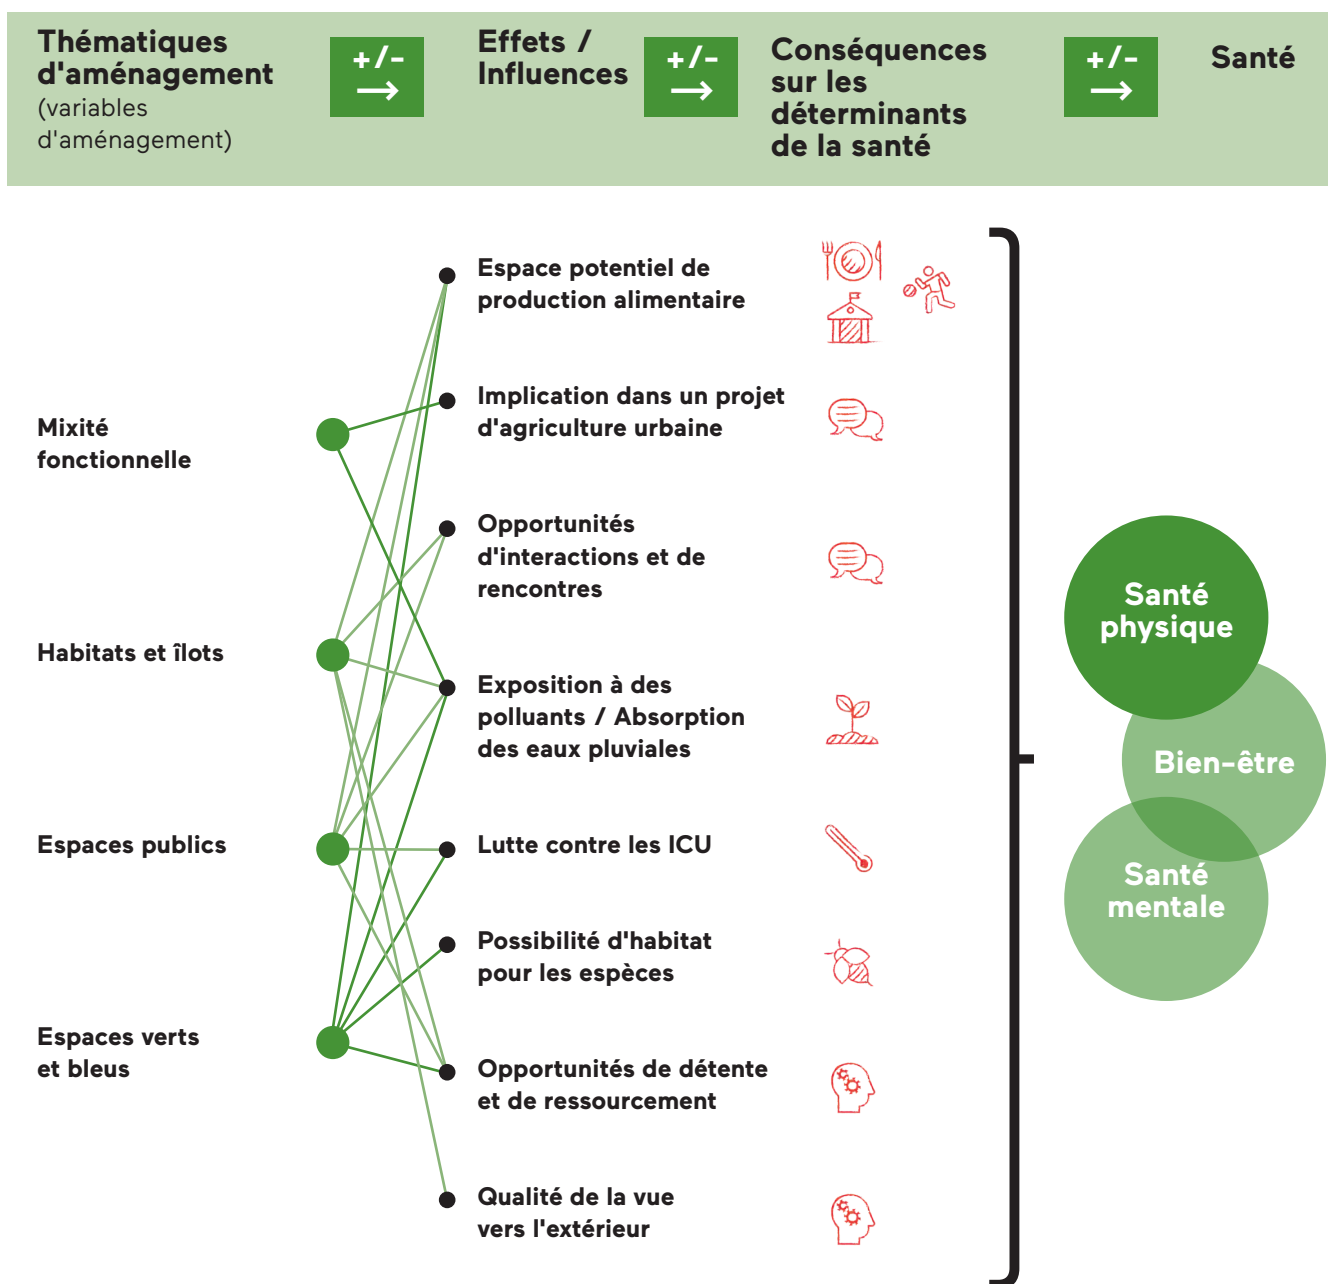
Thématiques d'aménagement (variables d'aménagement)

+/- →

Effets / Influences

+/- →

Conséquences sur les déterminants de la santé

+/- →

Santé

Mixité fonctionnelle

Habitats et îlots

Espaces publics

Espaces verts et bleus

Espace potentiel de production alimentaire

Implication dans un projet d'agriculture urbaine

Opportunités d'interactions et de rencontres

Exposition à des polluants / Absorption des eaux pluviales

Lutte contre les ICU

Possibilité d'habitat pour les espèces

Opportunités de détente et de ressourcement

Qualité de la vue vers l'extérieur

Santé physique

Bien-être

Santé mentale